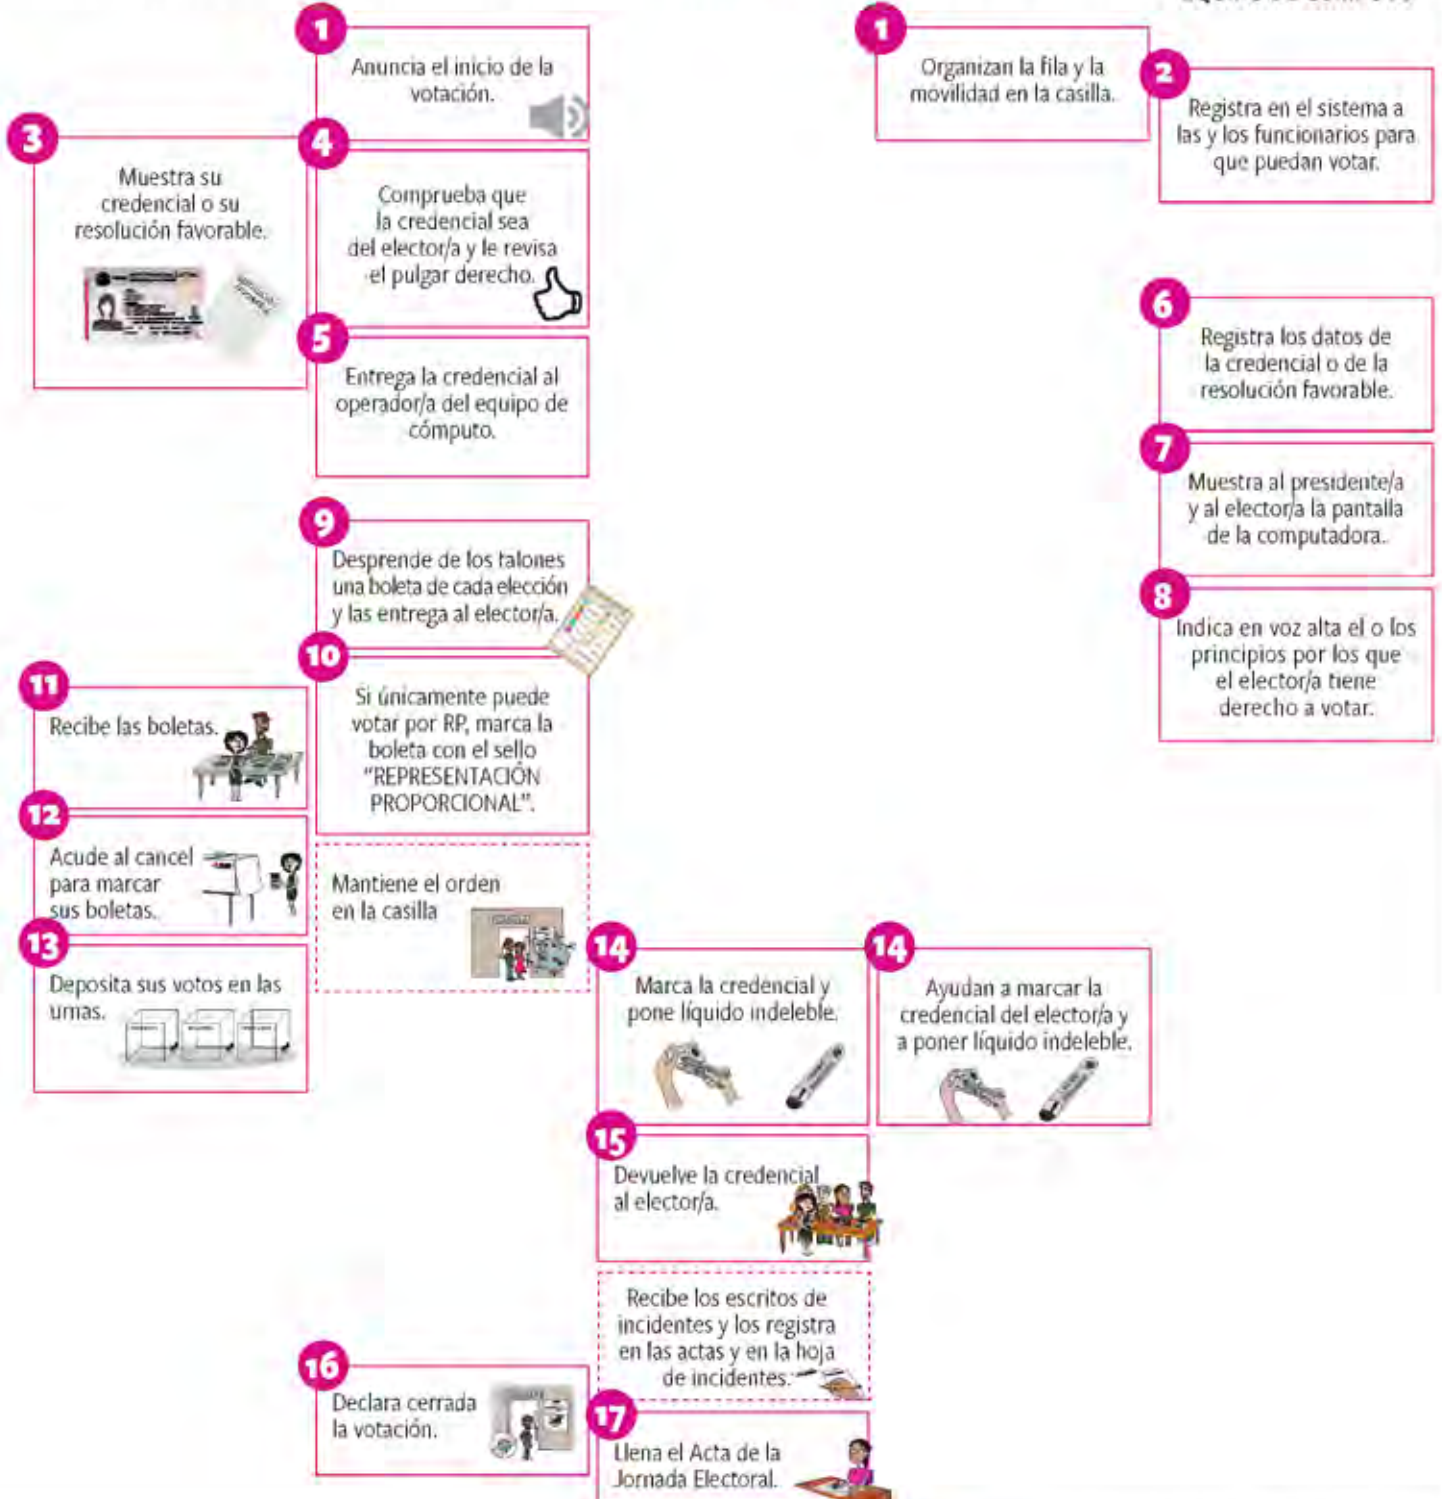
1
Anuncia el inicio de la votación.

1
Organizan la fila y la movilidad en la casilla.

2
Registra en el sistema a las y los funcionarios para que puedan votar.

3
Muestra su credencial o su resolución favorable.

4
Comprueba que la credencial sea del elector/a y le revisa el pulgar derecho.

5
Entrega la credencial al operador/a del equipo de cómputo.

6
Registra los datos de la credencial o de la resolución favorable.

7
Muestra al presidente/a y al elector/a la pantalla de la computadora.

8
Indica en voz alta el o los principios por los que el elector/a tiene derecho a votar.

9
Desprende de los talones una boleta de cada elección y las entrega al elector/a.

10
Si únicamente puede votar por RP, marca la boleta con el sello "REPRESENTACIÓN PROPORCIONAL".

11
Recibe las boletas.

12
Acude al cancel para marcar sus boletas.

Mantiene el orden en la casilla

13
Deposita sus votos en las urnas.

14
Marca la credencial y pone líquido indeleble.

14
Ayudan a marcar la credencial del elector/a y a poner líquido indeleble.

15
Devuelve la credencial al elector/a.

Recibe los escritos de incidentes y los registra en las actas y en la hoja de incidentes.

16
Declara cerrada la votación.

17
Llena el Acta de la Jornada Electoral.